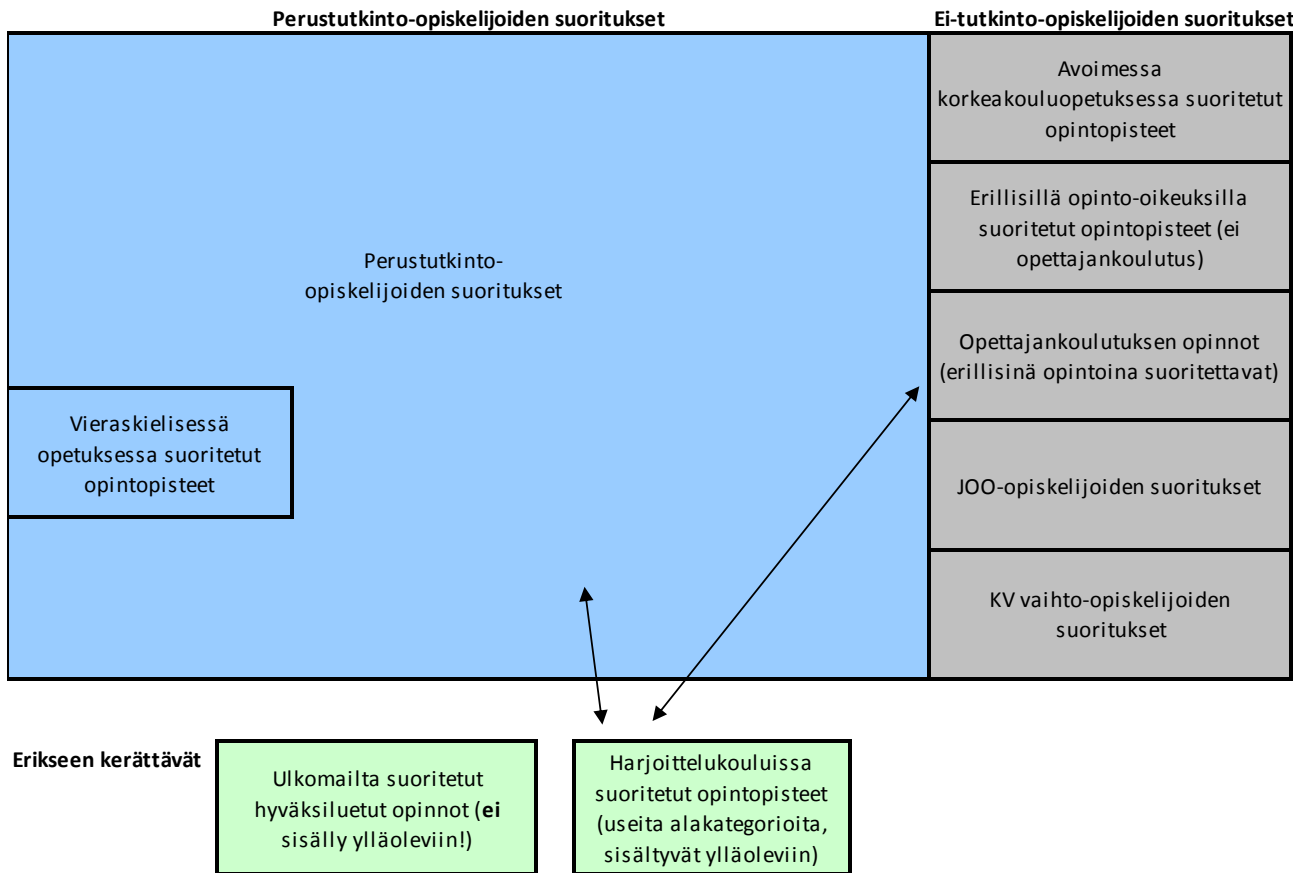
Perustutkinto-opiskelijoiden suoritukset

Ei-tutkinto-opiskelijoiden suoritukset

Avoimessa korkeakouluopetuksessa suoritetut opintopisteet

Erillisillä opinto-oikeuksilla suoritetut opintopisteet (ei opettajankoulutus)

Perustutkinto-opiskelijoiden suoritukset

Opettajankoulutuksen opinnot (erillisinä opintoina suoritettavat)

Vieraskielisessä opetuksessa suoritetut opintopisteet

JOO-opiskelijoiden suoritukset

KV vaihto-opiskelijoiden suoritukset

Erikseen kerättävät

Ulkomailta suoritetut hyväksiluetut opinnot (**ei** sisälly ylläoleviin!)

Harjoittelukouluissa suoritetut opintopisteet (useita alakategorioita, sisältyvät ylläoleviin)